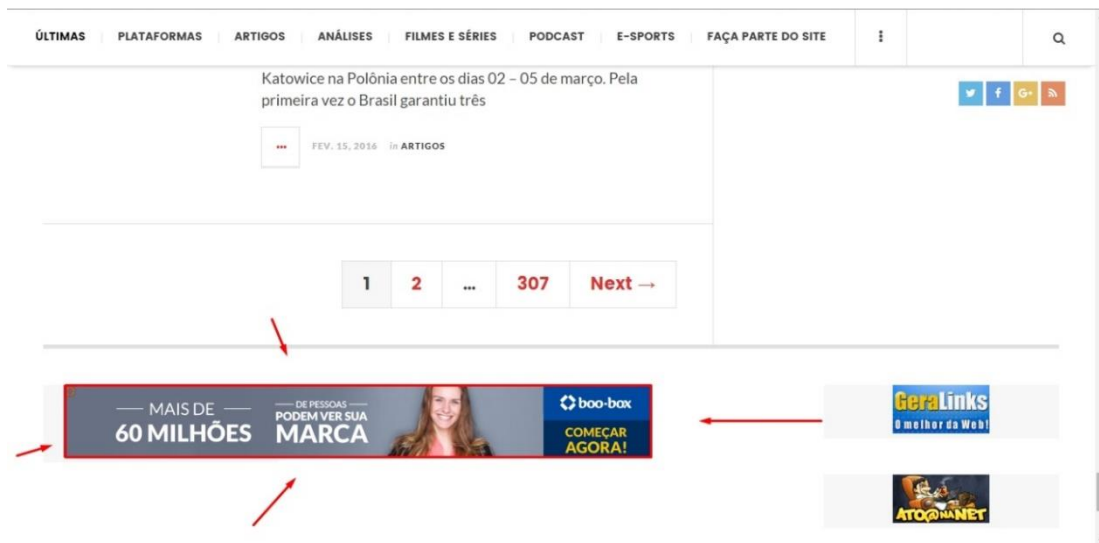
ÚLTIMAS | PLATAFORMAS | ARTIGOS | ANÁLISES | FILMES E SÉRIES | PODCAST | E-SPORTS | FAÇA PARTE DO SITE

Katowice na Polônia entre os dias 02 – 05 de março. Pela primeira vez o Brasil garantiu três

...

FEV. 15, 2016 in ARTIGOS

1 | 2 | ... | 307 | Next →

— MAIS DE — 60 MILHÕES — DE PESSOAS — PODEM VER SUA MARCA

boo-box

COMEÇAR AGORA!

GeraLinks
O melhor da Web!

ATOÇANANET